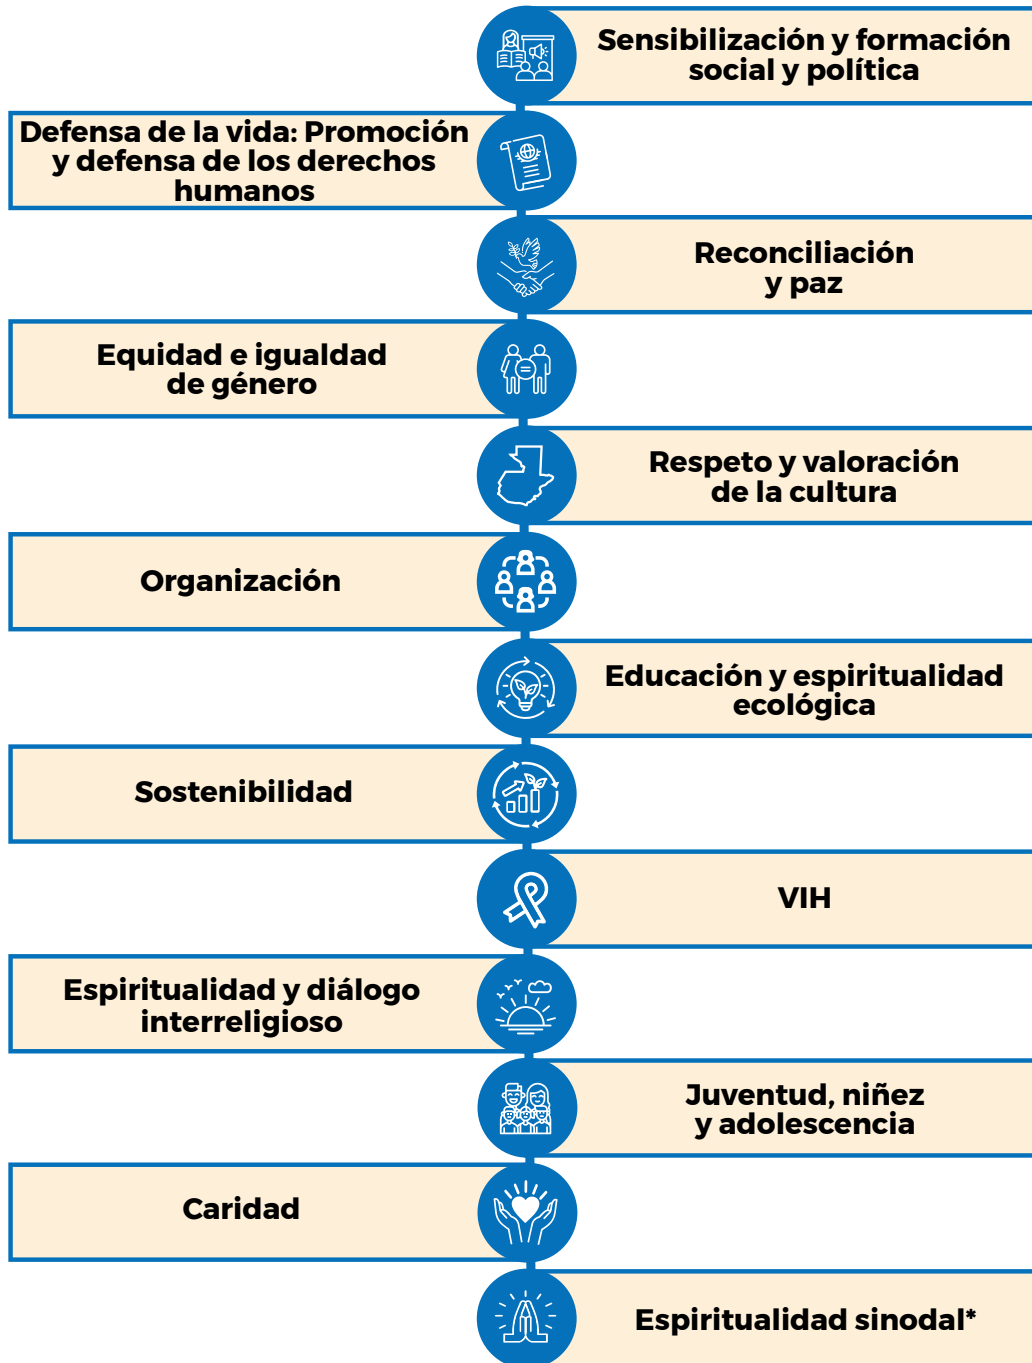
Sensibilización y formación social y política

Defensa de la vida: Promoción y defensa de los derechos humanos

Reconciliación y paz

Equidad e igualdad de género

Respeto y valoración de la cultura

Organización

Educación y espiritualidad ecológica

Sostenibilidad

VIH

Espiritualidad y diálogo interreligioso

Juventud, niñez y adolescencia

Caridad

Espiritualidad sinodal*